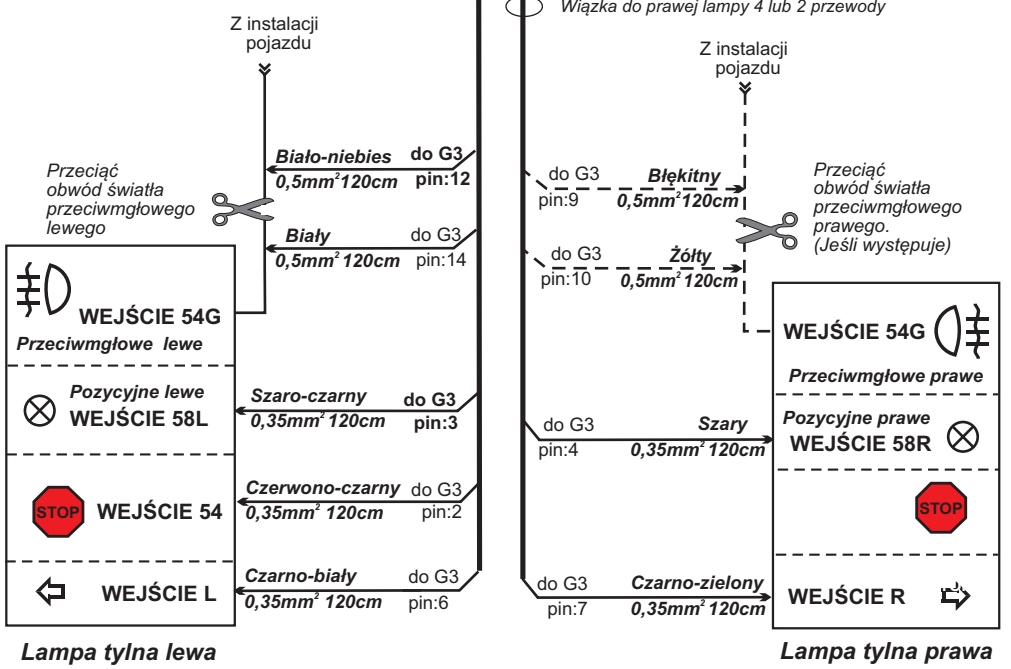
Wiązka do prawej lampy 4 lub 2 przewody

Z instalacji pojazdu

Z instalacji pojazdu

Przeciąć obwód światła przeciwmgłowego lewego

Biało-niebies $0,5mm^2$ 120cm
do G3 pin:12

Biały $0,5mm^2$ 120cm
do G3 pin:14

WEJŚCIE 54G
Przeciwmgłowe lewe

Pozycyjne lewe
WEJŚCIE 58L

Szaro-czarny $0,35mm^2$ 120cm
do G3 pin:3

STOP
WEJŚCIE 54

Czerwono-czarny $0,35mm^2$ 120cm
do G3 pin:2

WEJŚCIE L

Czarno-biały $0,35mm^2$ 120cm
do G3 pin:6

Lampa tylna lewa

do G3 pin:9
Błękitny $0,5mm^2$ 120cm

Przeciąć obwód światła przeciwmgłowego prawego. (Jeśli występuje)

do G3 pin:10
Żółty $0,5mm^2$ 120cm

WEJŚCIE 54G
Przeciwmgłowe prawe

do G3 pin:4
Szary $0,35mm^2$ 120cm

Pozycyjne prawe
WEJŚCIE 58R

STOP

do G3 pin:7
Czarno-zielony $0,35mm^2$ 120cm

WEJŚCIE R

Lampa tylna prawa